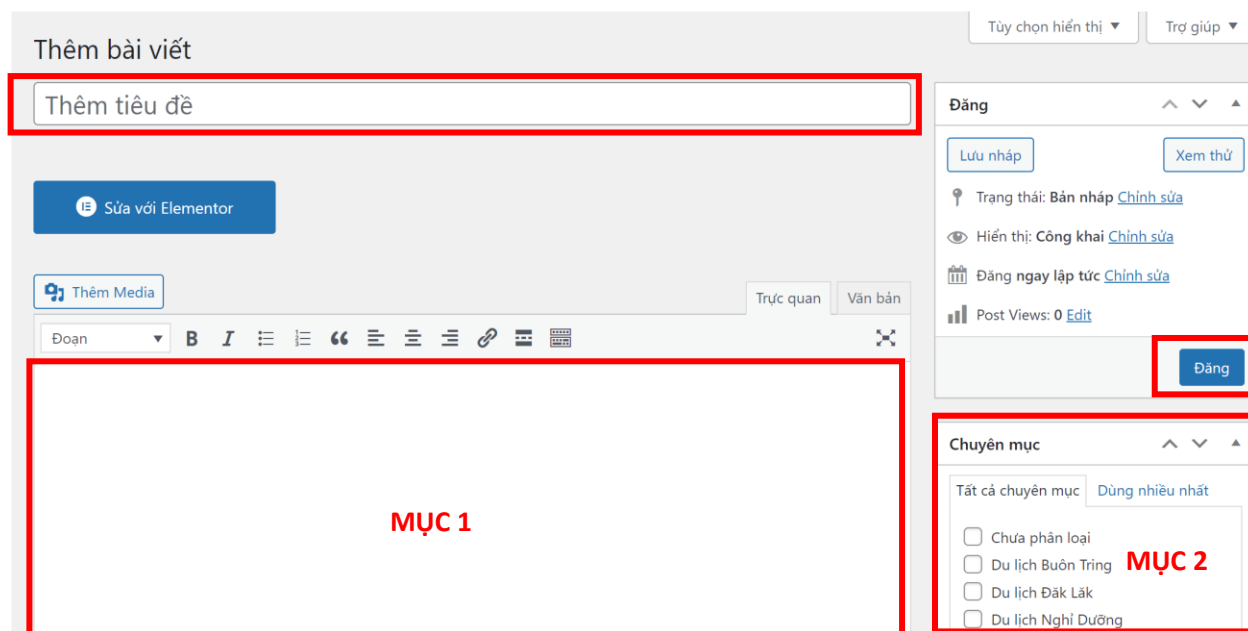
Tùy chọn hiển thị ▼
Trợ giúp ▼

Thêm bài viết

Thêm tiêu đề

Sửa với Elementor

Thêm Media

Trực quan
Văn bản

Đoạn

MỤC 1

Đăng

Lưu nháp
Xem thử

Trạng thái: Bản nháp Chỉnh sửa

Hiển thị: Công khai Chỉnh sửa

Đăng ngay lập tức Chỉnh sửa

Post Views: 0 Edit

Đăng

Chuyên mục

Tất cả chuyên mục
Dùng nhiều nhất

Chưa phân loại
Du lịch Buôn Tring
Du lịch Đăk Lăk
Du lịch Nghỉ Dưỡng

MỤC 2